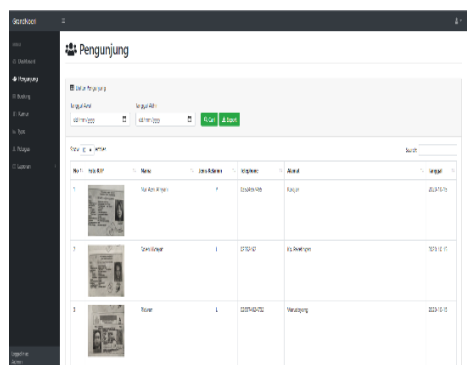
Dashboard

Menu
Dashboard
Pengunjung
Booking
Kamar
Tipe
Pelayan
Laporan

Logged in as:
Admin

Pengunjung

Daftar Pengunjung

Tanggal Awal
dd/mm/yyyy

Tanggal Akhir
dd/mm/yyyy

Cari
Export

Show 10 entries

Search:

| No | Foto KTP | Nama | Jenis Kelamin | Telephone | Alamat | Tanggal |
|---|---|---|---|---|---|---|
| 1 | | Nur Azmi Wiryani | P | 0856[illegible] | Kangkon | 2023-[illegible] |
| 2 | | Somat Setiawan | L | 0878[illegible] | Kp. Pasir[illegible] | 2023-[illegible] |
| 3 | | Riduwan | L | 0857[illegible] | Manukbyong | 2023-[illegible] |